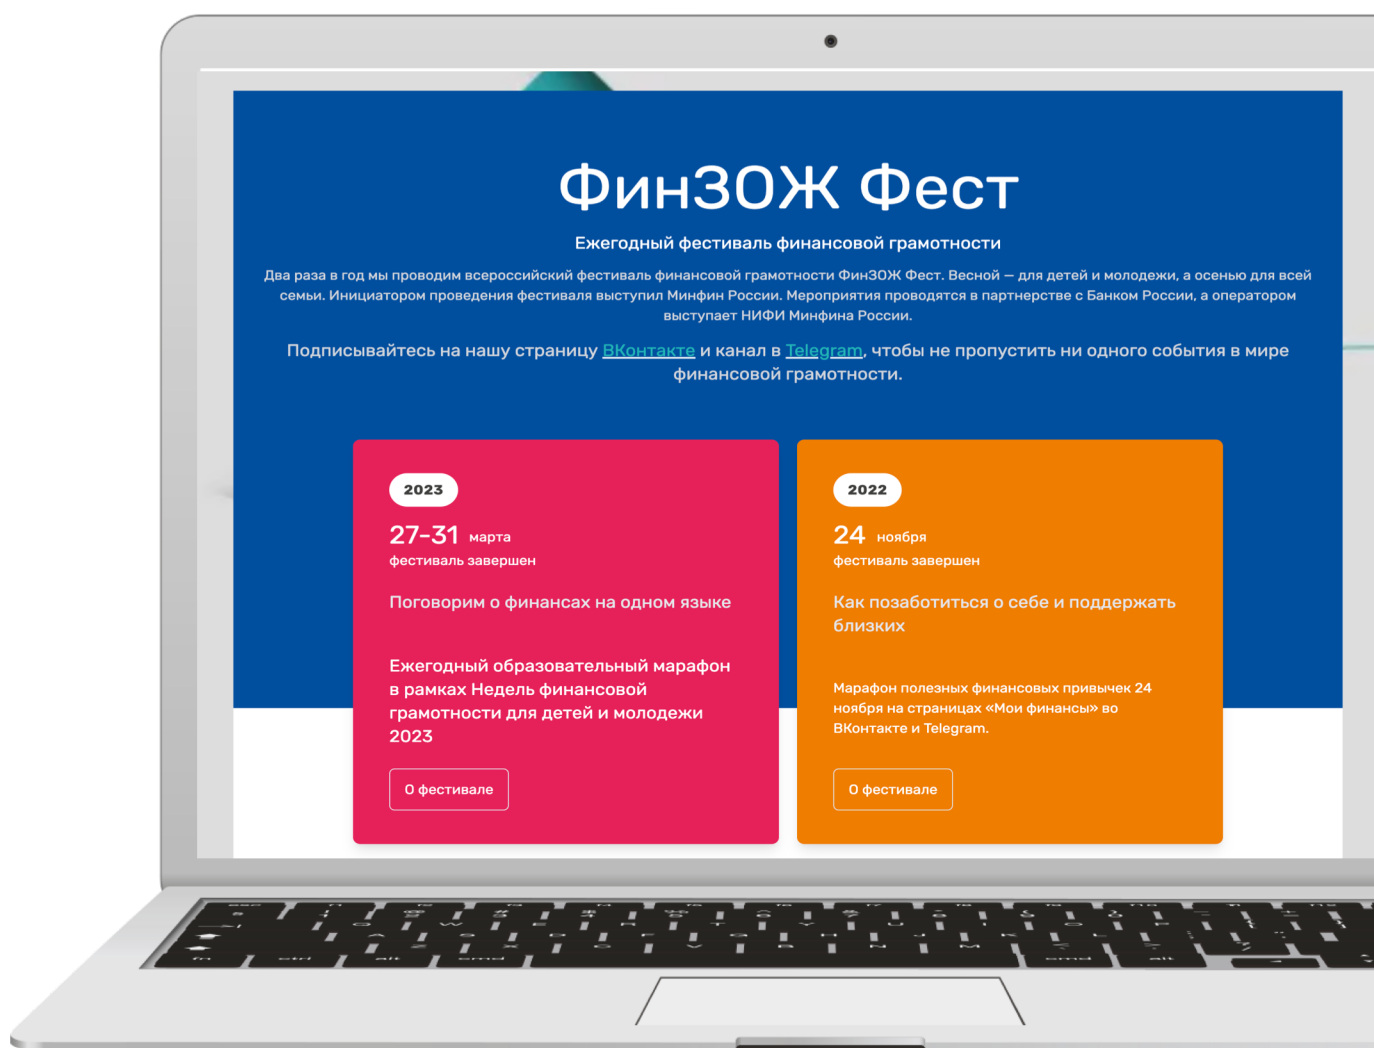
ФинЗОЖ Фест

Ежегодный фестиваль финансовой грамотности

Два раза в год мы проводим всероссийский фестиваль финансовой грамотности ФинЗОЖ Фест. Весной — для детей и молодежи, а осенью для всей семьи. Инициатором проведения фестиваля выступил Минфин России. Мероприятия проводятся в партнерстве с Банком России, а оператором выступает НИФИ Минфина России.

Подписывайтесь на нашу страницу ВКонтакте и канал в Telegram, чтобы не пропустить ни одного события в мире финансовой грамотности.

2023

27-31 марта

фестиваль завершен

Поговорим о финансах на одном языке

Ежегодный образовательный марафон в рамках Недель финансовой грамотности для детей и молодежи 2023

О фестивале

2022

24 ноября

фестиваль завершен

Как позаботиться о себе и поддержать близких

Марафон полезных финансовых привычек 24 ноября на страницах «Мои финансы» во ВКонтакте и Telegram.

О фестивале